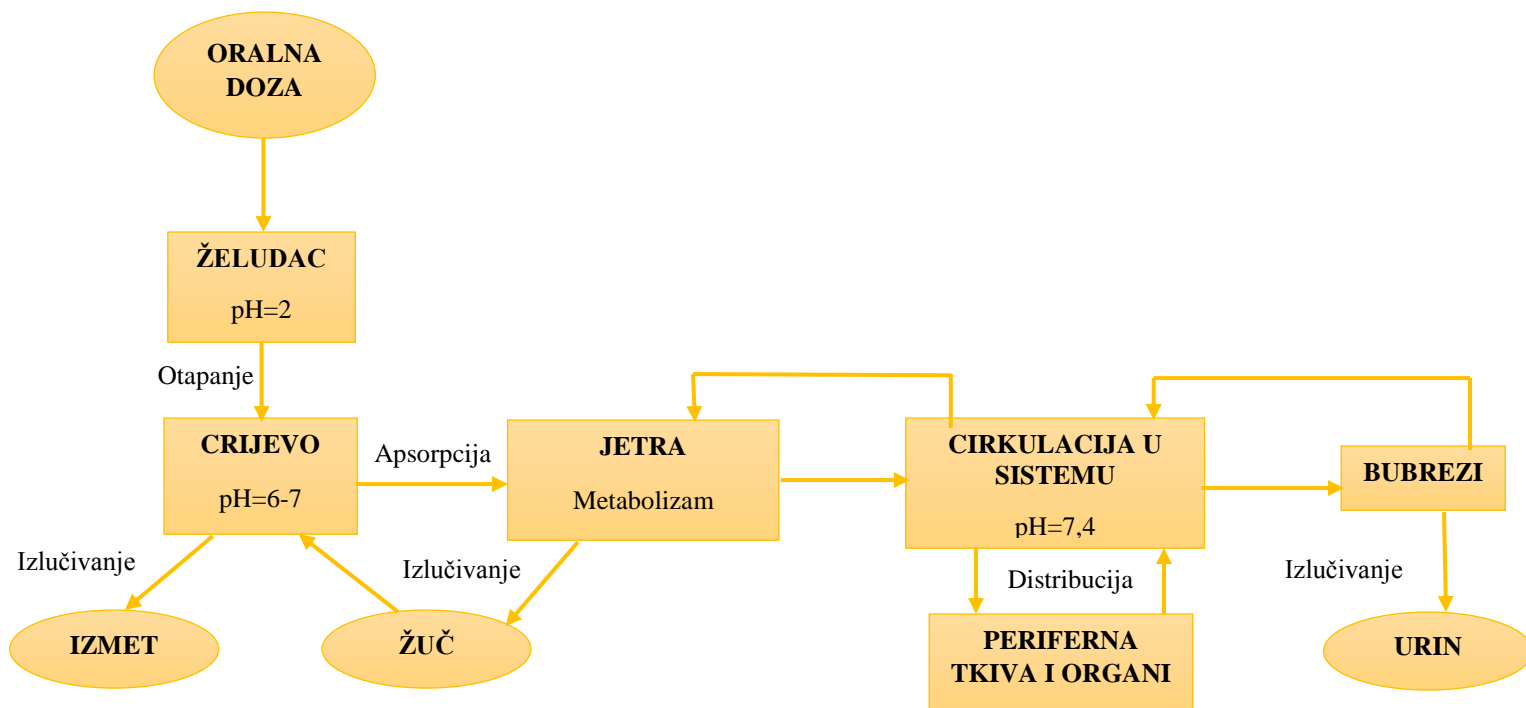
ORALNA DOZA

ŽELUDAC
pH=2

Otapanje

CRIJEVO
pH=6-7

Apsorpcija

JETRA
Metabolizam

CIRKULACIJA U SISTEMU
pH=7,4

BUBREZI

Izlučivanje

Izlučivanje

Distribucija

Izlučivanje

IZMET

ŽUČ

PERIFERNA TKIVA I ORGANI

URIN